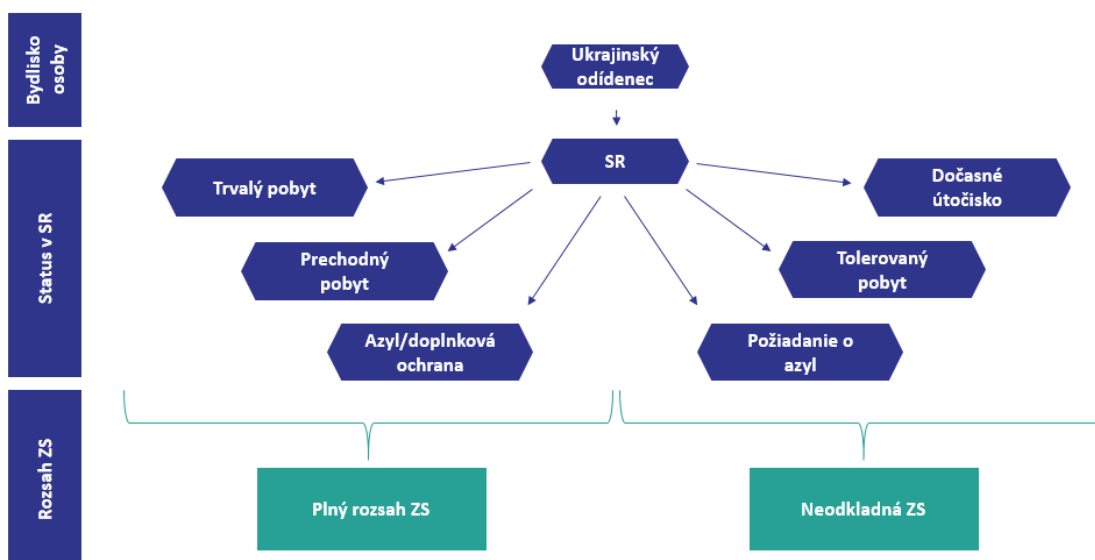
Bydlisko osoby

Ukrajinský odídenec

Status v SR

SR

Trvalý pobyt

Dočasné útočisko

Prechodný pobyt

Tolerovaný pobyt

Azyl/doplnková ochrana

Požiadanie o azyl

Rozsah ZS

Plný rozsah ZS

Neodkladná ZS